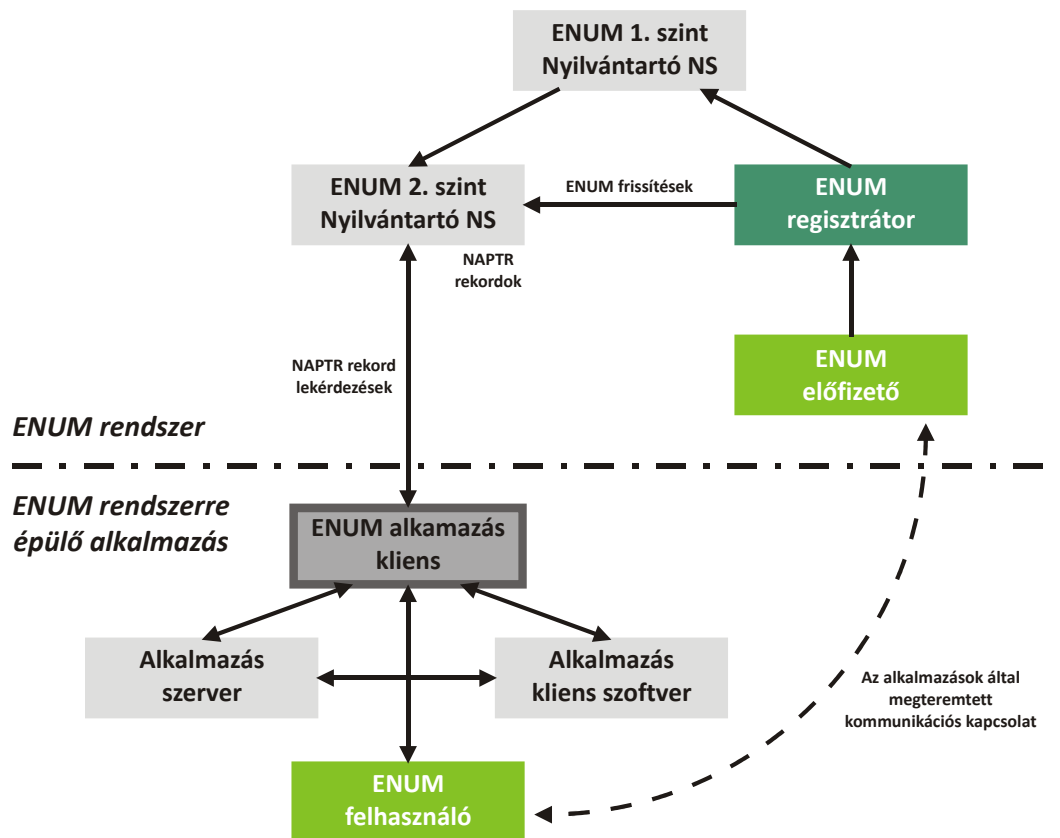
ENUM 1. szint
Nyilvántartó NS

ENUM 2. szint
Nyilvántartó NS

ENUM frissítések

ENUM
regisztrátor

NAPTR
rekordok

NAPTR rekord
lekérdezések

ENUM
előfizető

ENUM rendszer

ENUM rendszerre
épülő alkalmazás

ENUM alkamazás
kliens

Alkalmazás
szerver

Alkalmazás
kliens szoftver

Az alkalmazások által
megteremtett
kommunikációs kapcsolat

ENUM
felhasználó